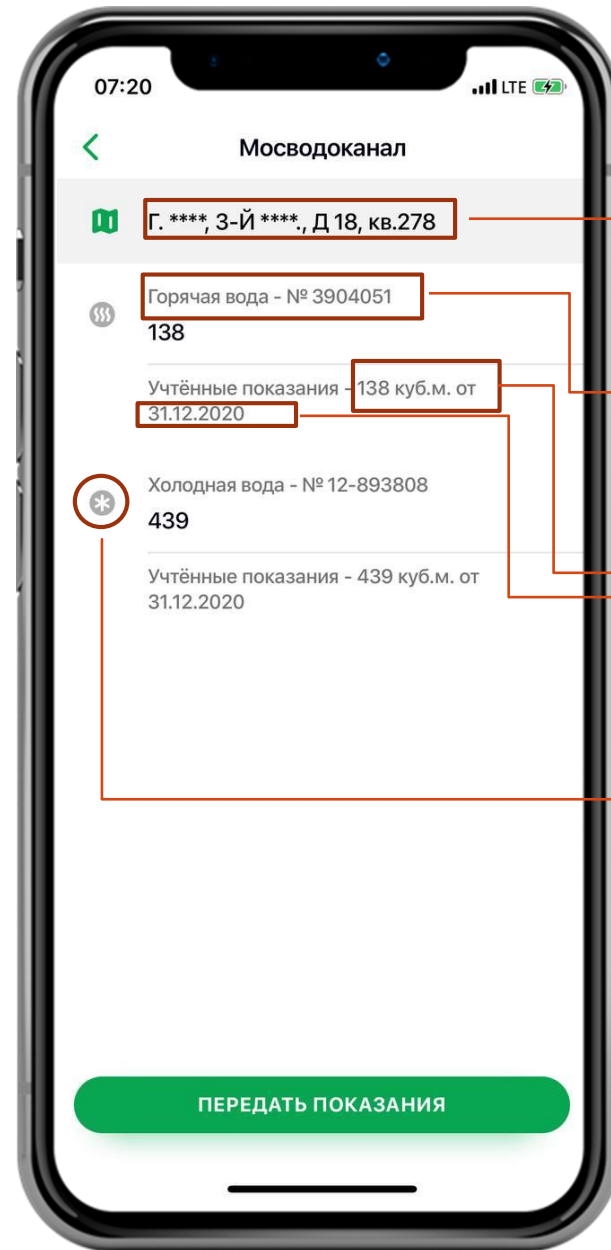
07:20
LTE

Мосводоканал

Г. ****, 3-Й ****., Д 18, кв.278

Горячая вода - № 3904051
138

Учтённые показания - 138 куб.м. от 31.12.2020

Холодная вода - № 12-893808
439

Учтённые показания - 439 куб.м. от 31.12.2020

ПЕРЕДАТЬ ПОКАЗАНИЯ